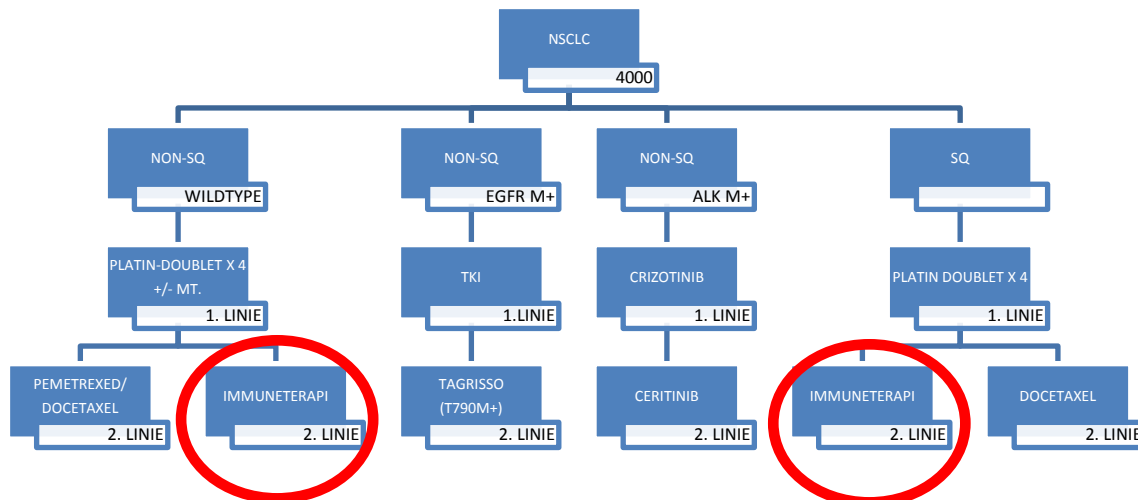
NSCLC
4000

NON-SQ
WILDTYPE

NON-SQ
EGFR M+

NON-SQ
ALK M+

SQ

PLATIN-DOUBLET X 4 +/- MT.
1. LINIE

TKI
1.LINIE

CRIZOTINIB
1. LINIE

PLATIN DOUBLET X 4
1. LINIE

PEMETREXED/ DOCETAXEL
2. LINIE

IMMUNETERAPI
2. LINIE

TAGRISSO (T790M+)
2. LINIE

CERITINIB
2. LINIE

IMMUNETERAPI
2. LINIE

DOCETAXEL
2. LINIE